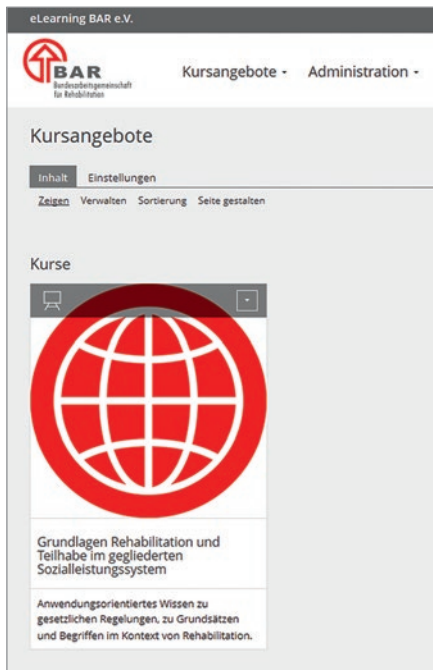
eLearning BAR e.V.

BAR
Bundesarbeitsgemeinschaft für Rehabilitation

Kursangebote ▾ Administration ▾

Kursangebote

Inhalt Einstellungen

Zeigen Verwalten Sortierung Seite gestalten

Kurse

Grundlagen Rehabilitation und Teilhabe im gegliederten Sozialleistungssystem

Anwendungsorientiertes Wissen zu gesetzlichen Regelungen, zu Grundsätzen und Begriffen im Kontext von Rehabilitation.